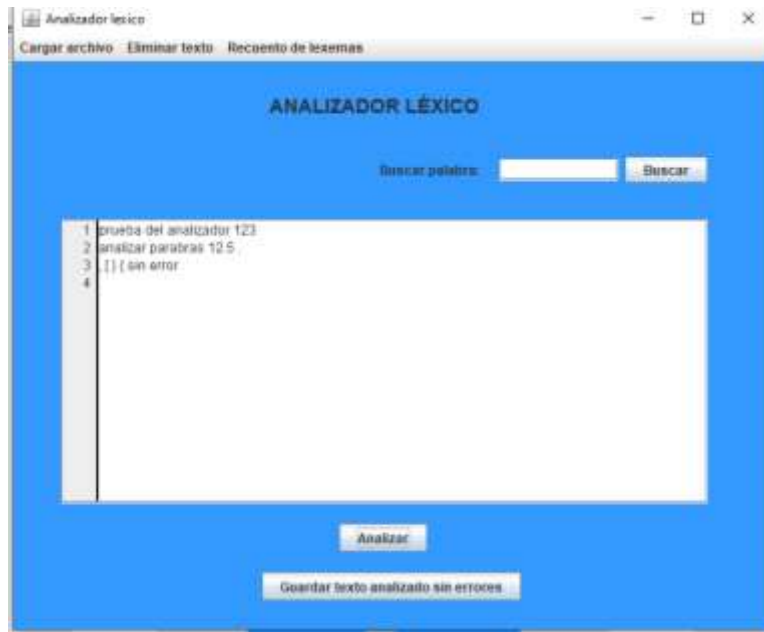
Analizador lexico

Cargar archivo Eliminar texto Recoento de lexemas

ANALIZADOR LÉXICO

Buscar palabra: Buscar

1 prueba del analizador 123
2 analizar parabras 12.5
3 ,[] ( sin error
4

Analizar

Guardar texto analizado sin errores